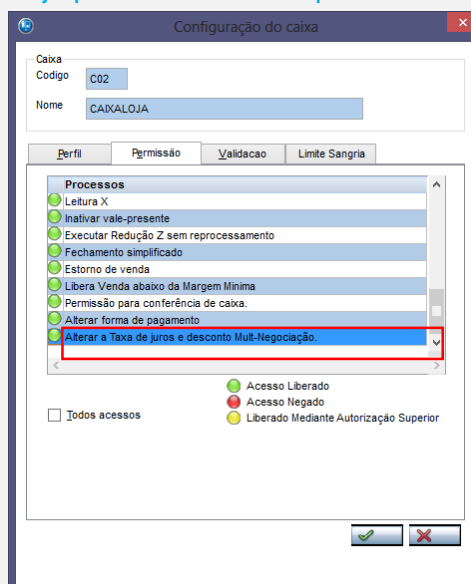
Configuração do caixa

Caixa
Codigo C02
Nome CAIXALOJA

Perfil | Permissão | Validacao | Limite Sangria

Processos
Leitura X
Inativar vale-presente
Executar Redução Z sem reprocessamento
Fechamento simplificado
Estorno de venda
Libera Venda abaixo da Margem Minima
Permissão para conferência de caixa.
Alterar forma de pagamento
Alterar a Taxa de juros e desconto Mult-Negociação.

Todos acessos

Acesso Liberado
Acesso Negado
Liberado Mediante Autorização Superior